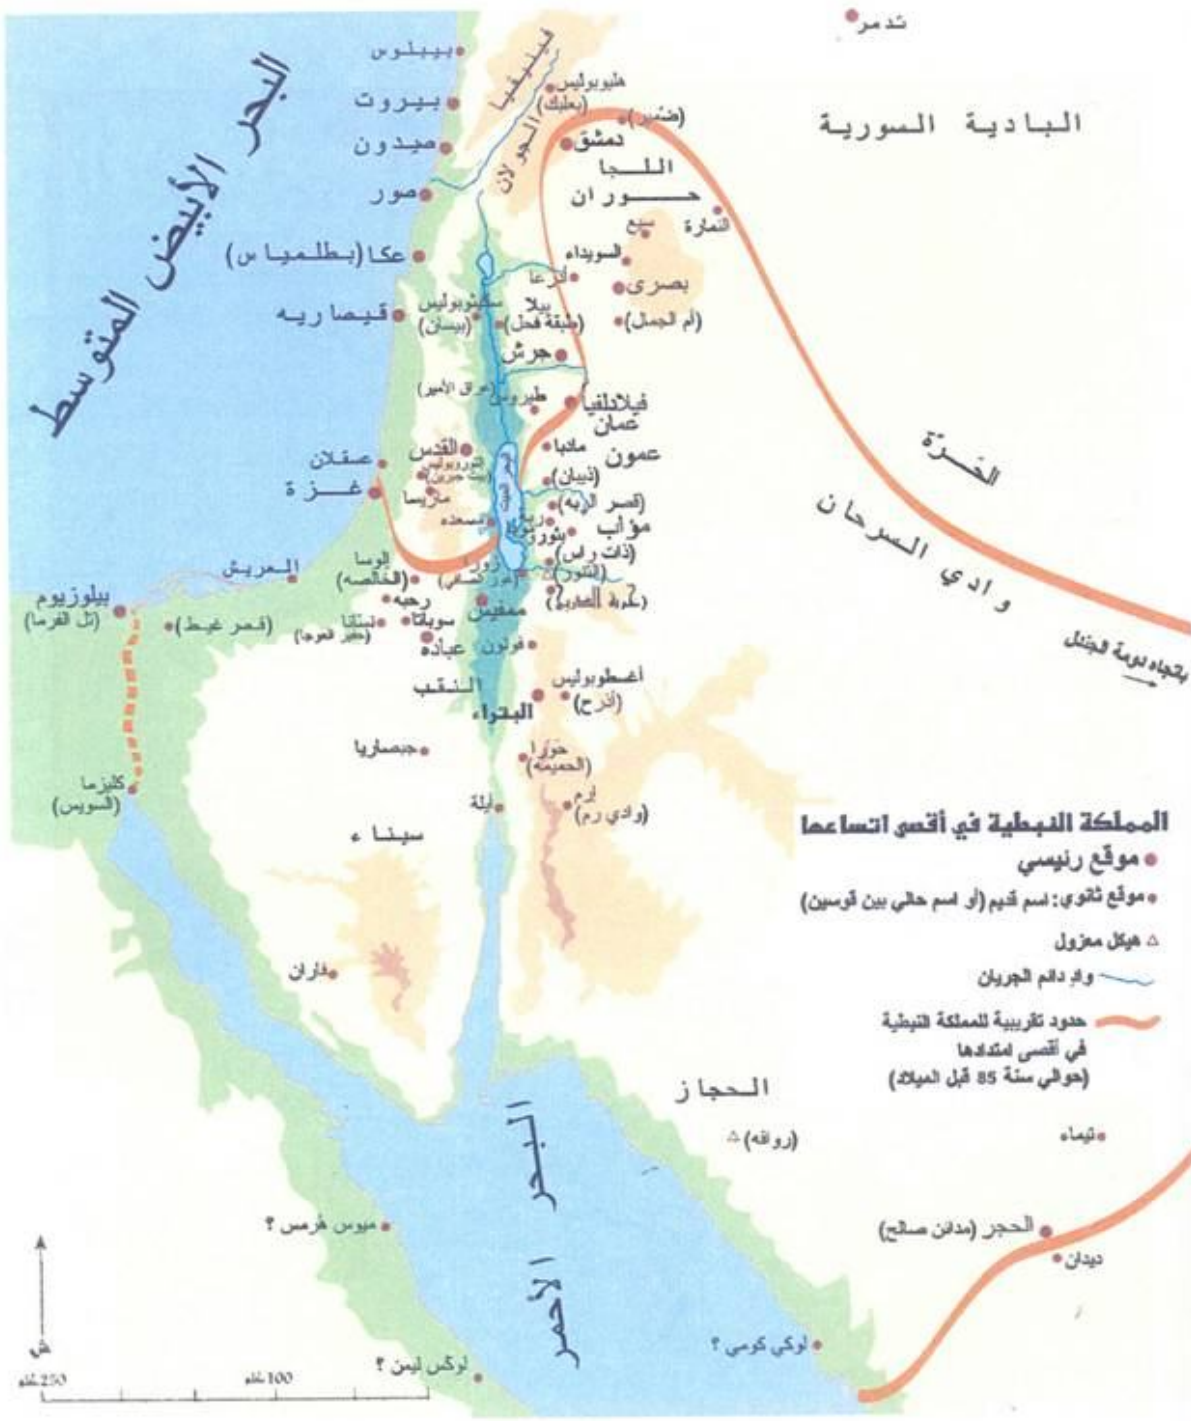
تدمر

البادية السورية

البحر الأبيض المتوسط

بيبلوس
بيروت
صيدون
صور
عكا (بطلمياس)
قيصاريه
عسقلان
غزة
العريش
بيلوزيوم (تل الفرما)
(قصر غيط)
كليزما (السويس)

ليلبيقيا
الجولان
هليوبوليس (بعلبك)
(ضمير)
دمشق
اللجا
حوران
سيع
النمارة
السويداء
أذرعا
بصرى
(أم الجمال)
سكيثوبوليس (بيسان)
بيلا (طبقة فحل)
جرش
(عراق الأمير)
طيروس
فيلادلفيا عمان
مادبا
عمون
القدس
اليوثيروبوليس (بيت جبرين)
ماريسا
مسعدة
(ذيبان)
(قصر الربه)
مؤاب
ربة
بتورا
(ذات راس)
زوار
(التنور)
(خربة الذريح)
(غور الصافي)
اليوسا (الخلصه)
رحيبه
سوبطا
نيسانا (عوجا الحفير)
ممفيس
عباده
فولون
النقب
أغطوبوليس (أذرح)
البتراء
جبصاريا
حوارا (الحميمه)
أيلة
ارم (وادي رم)
سيناء
فاران

الخرة
وادي السرحان
باتجاه دومة الجندل

المملكة النبطية في أقصى اتساعها
موقع رئيسي
موقع ثانوي: اسم قديم (أو اسم حالي بين قوسين)
هيكل معزول
وادٍ دائم الجريان
حدود تقريبية للمملكة النبطية في أقصى امتدادها (حوالي سنة 85 قبل الميلاد)

الحجاز
(روافه)
تيماء
الحجر (مدائن صالح)
ديدان
ميوس هرمس ؟
لوكي كومي ؟
لوكس ليمن ؟

البحر الأحمر

ش
250 كلم
100 كلم